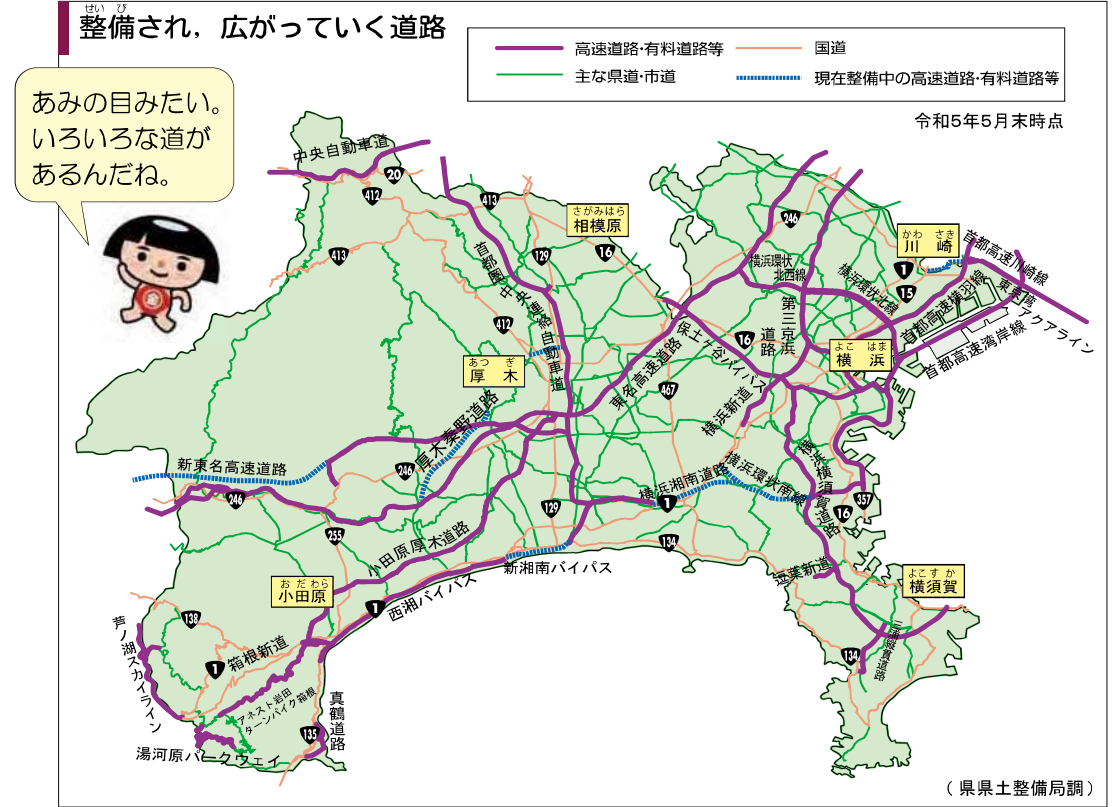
整備され，広がっていく道路

高速道路・有料道路等
国道
主な県道・市道
現在整備中の高速道路・有料道路等

令和5年5月末時点

あみの目みたい。いろいろな道があるんだね。

中央自動車道
20
412
413
413
首都圏中央連絡自動車道
129
相模原
16
412
246
横浜環状北西線
第三京浜道路
横浜環状北線
川崎
1
15
首都高速川崎線
東京湾アクアライン
首都高速横羽線
首都高速湾岸線
横浜
16
保土ケ谷バイパス
東名高速道路
467
横浜新道
厚木
厚木秦野道路
新東名高速道路
246
246
横浜湘南道路
横浜環状南線
横浜横須賀道路
357
16
129
1
255
小田原厚木道路
134
新湘南バイパス
小田原
1
西湘バイパス
横浜新道
横須賀
三浦縦貫道路
138
芦ノ湖スカイライン
1
箱根新道
134
アネスト岩田ターンパイク箱根
真鶴道路
135
湯河原パークウェイ

（県県土整備局調）